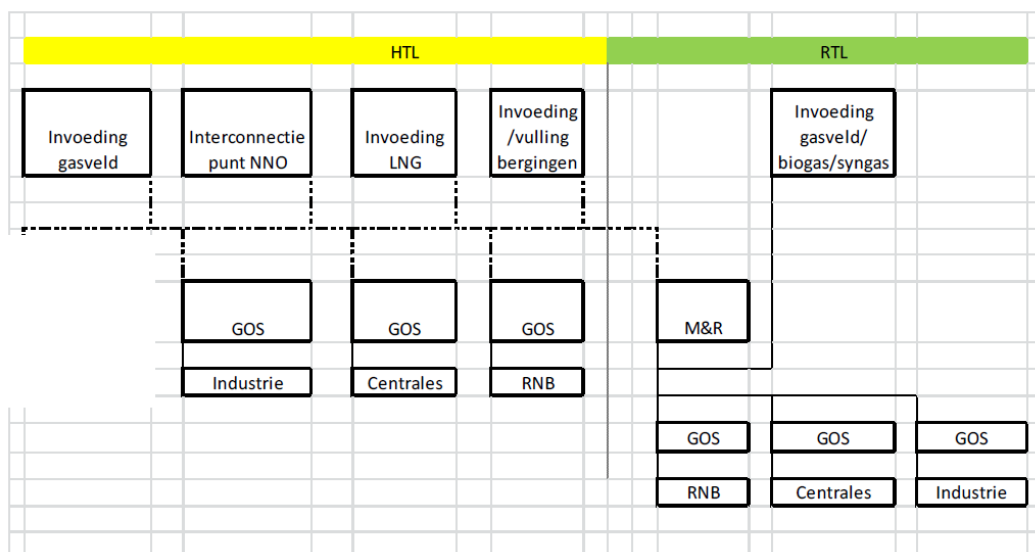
HTL

RTL

Invoeding gasveld

Interconnectie punt NNO

Invoeding LNG

Invoeding /vulling bergingen

Invoeding gasveld/ biogas/syngas

GOS

GOS

GOS

M&R

Industrie

Centrales

RNB

GOS

GOS

GOS

RNB

Centrales

Industrie